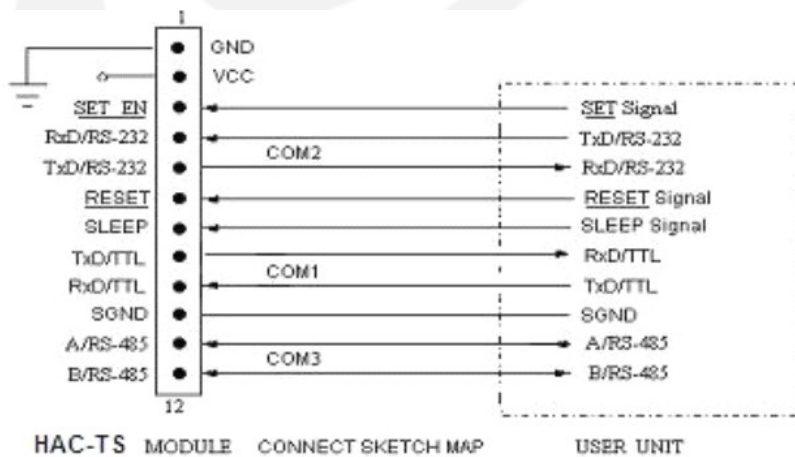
1

GND

VCC

SET EN

RxD/RS-232

TxD/RS-232

RESET

SLEEP

TxD/TTL

RxD/TTL

SGND

A/RS-485

B/RS-485

12

COM2

COM1

COM3

SET Signal

TxD/RS-232

RxD/RS-232

RESET Signal

SLEEP Signal

RxD/TTL

TxD/TTL

SGND

A/RS-485

B/RS-485

HAC-TS MODULE CONNECT SKETCH MAP USER UNIT